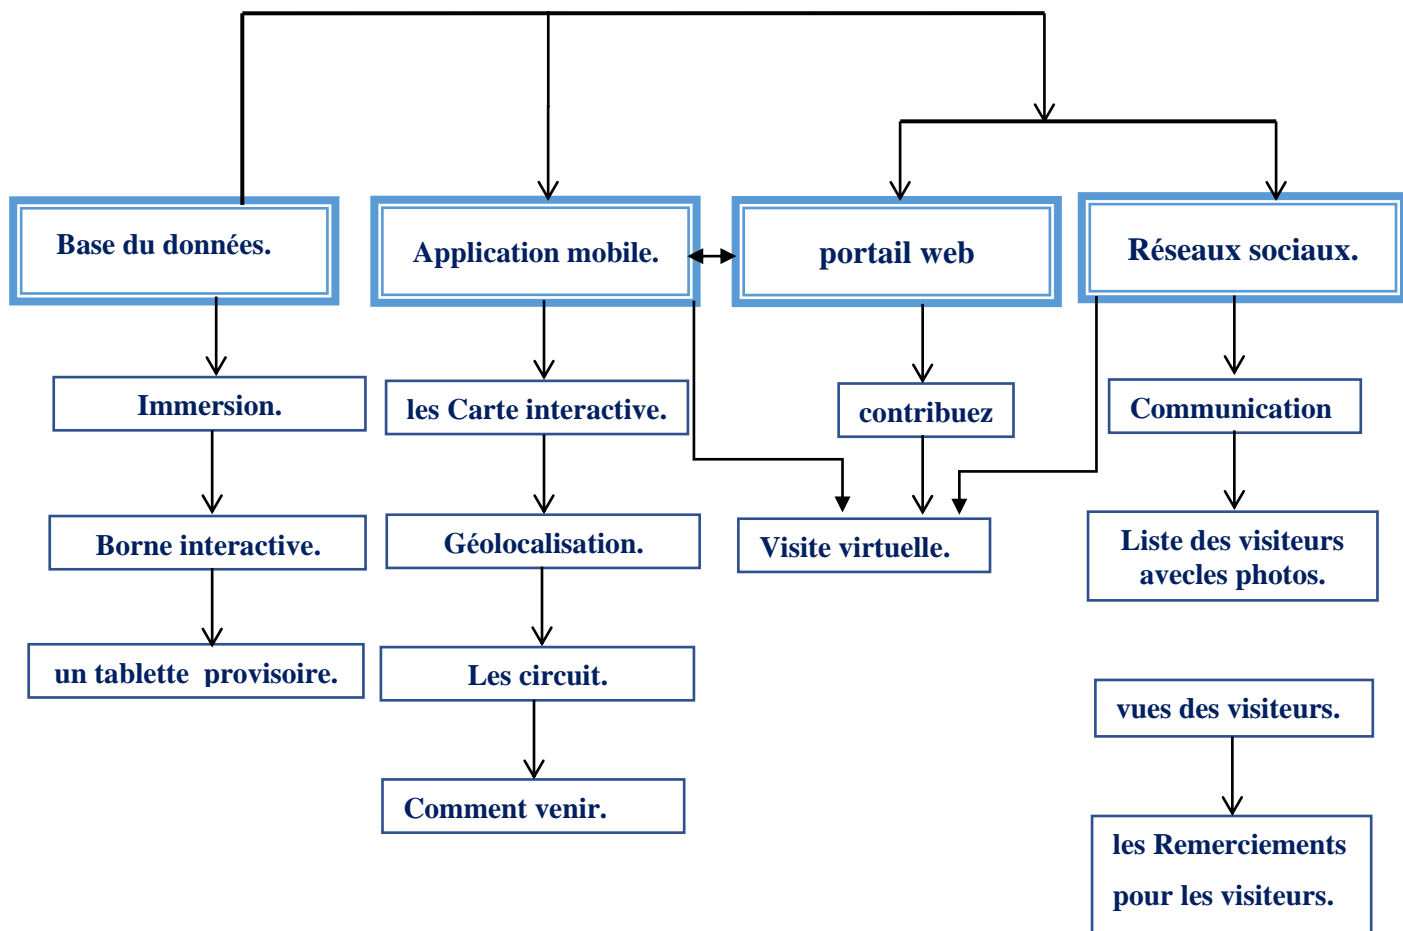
Base du données.

Application mobile.

portail web

Réseaux sociaux.

Immersion.

les Carte interactive.

contribuez

Communication

Borne interactive.

Géolocalisation.

Visite virtuelle.

Liste des visiteurs avecles photos.

un tablette provisoire.

Les circuit.

vues des visiteurs.

Comment venir.

les Remerciements pour les visiteurs.